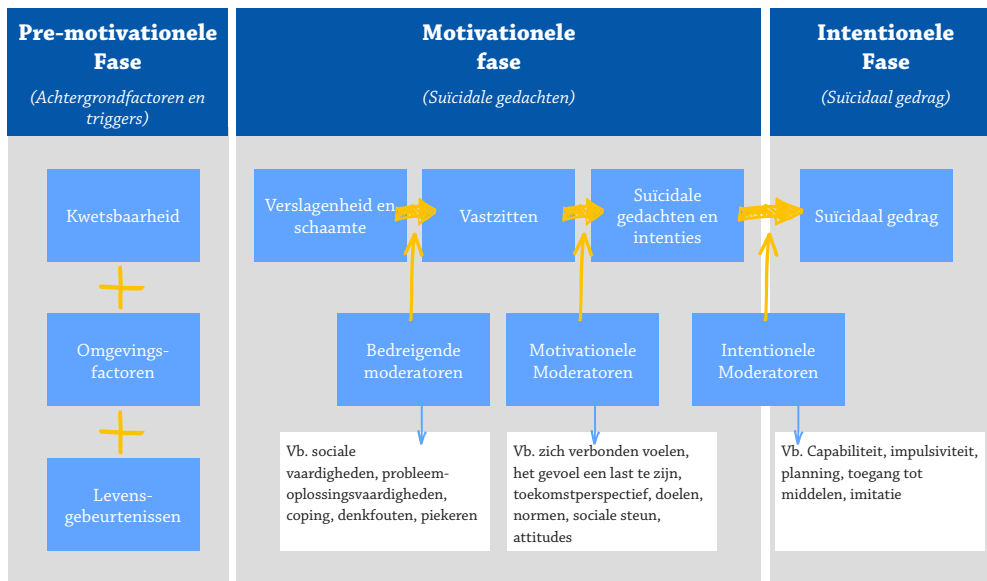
Pre-motivationele Fase

(Achtergrondfactoren en triggers)

Motivationele fase

(Suïcidale gedachten)

Intentionele Fase

(Suïcidaal gedrag)

Kwetsbaarheid

+

Omgevings-factoren

+

Levens-gebeurtenissen

Verslagenheid en schaamte

Vastzitten

Suïcidale gedachten en intenties

Suïcidaal gedrag

Bedreigende moderatoren

Motivationele Moderatoren

Intentionele Moderatoren

Vb. sociale vaardigheden, probleem-oplossingsvaardigheden, coping, denkfouten, piekeren

Vb. zich verbonden voelen, het gevoel een last te zijn, toekomstperspectief, doelen, normen, sociale steun, attitudes

Vb. Capabiliteit, impulsiviteit, planning, toegang tot middelen, imitatie